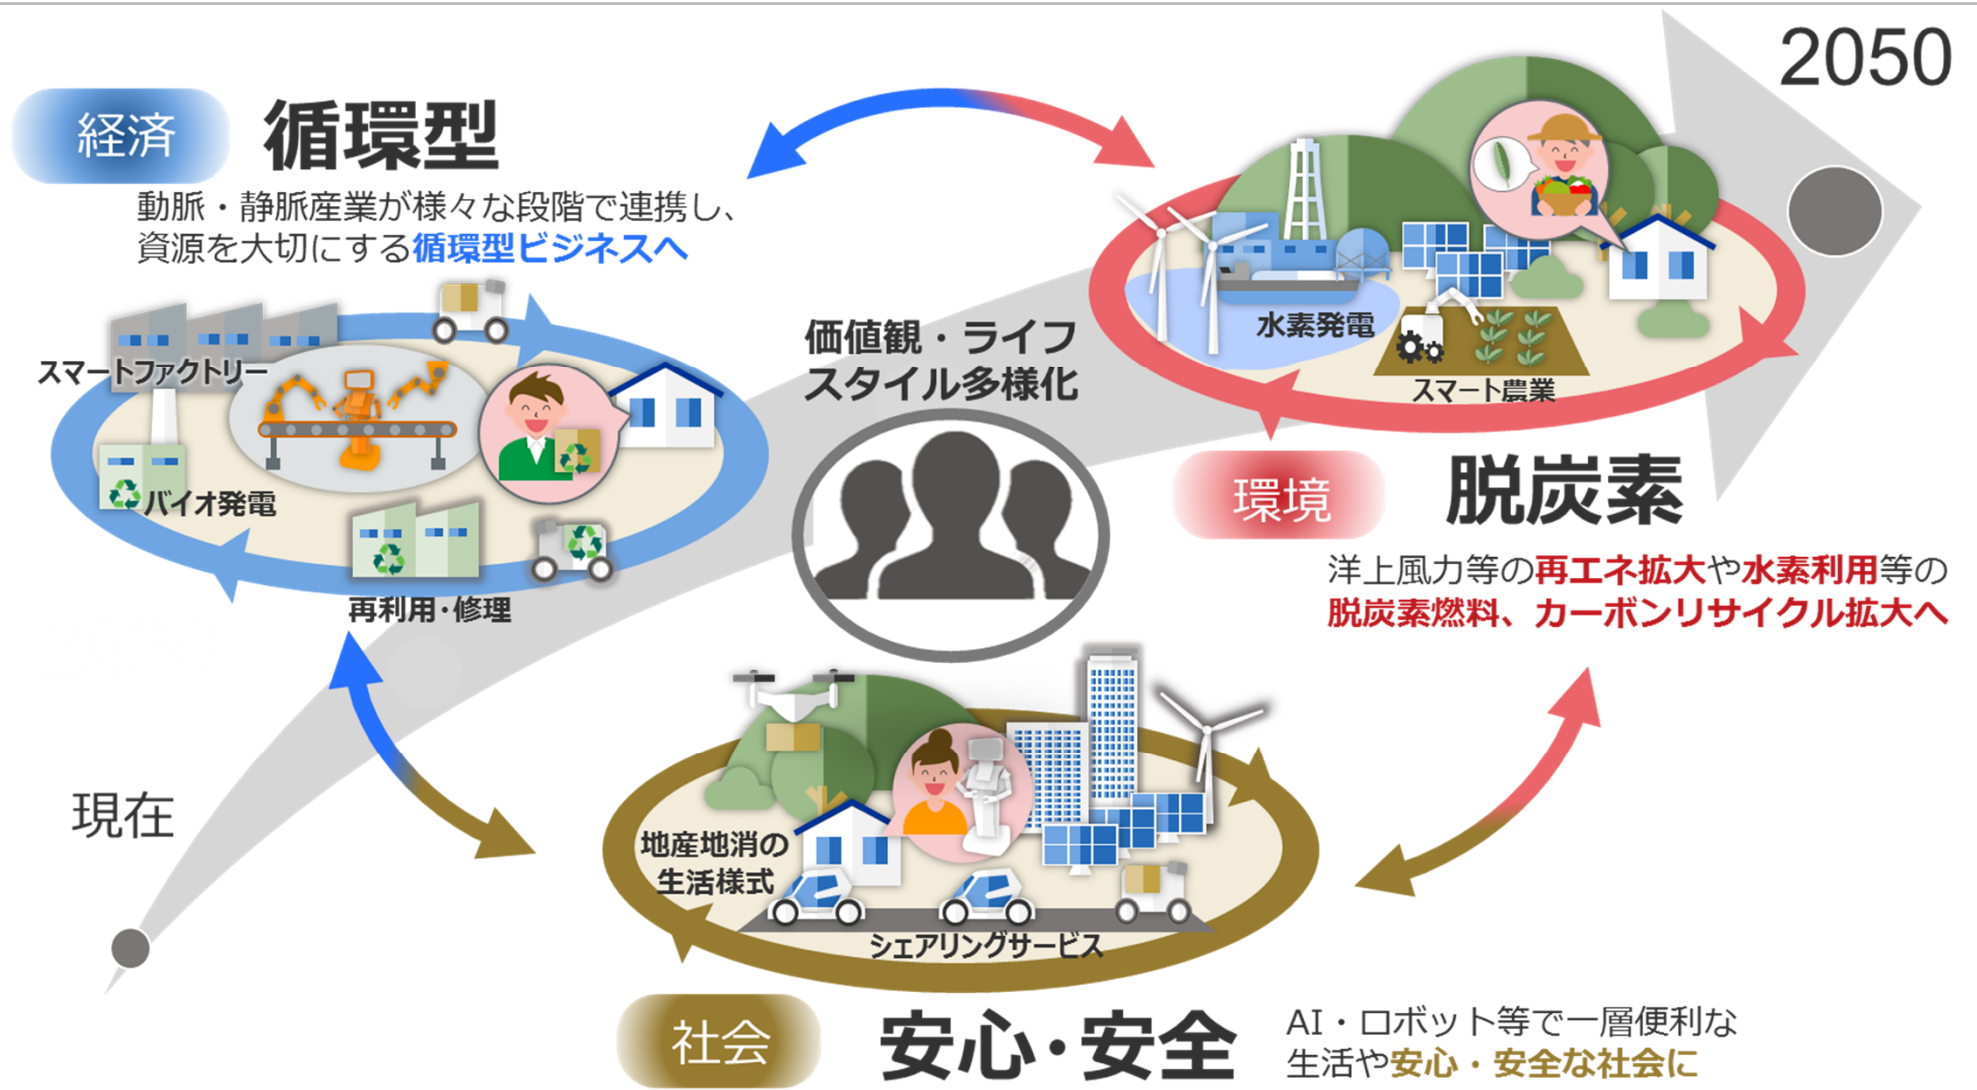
2050

経済 循環型

動脈・静脈産業が様々な段階で連携し、資源を大切にする循環型ビジネスへ

スマートファクトリー

バイオ発電

再利用・修理

価値観・ライフスタイル多様化

水素発電

スマート農業

環境 脱炭素

洋上風力等の再エネ拡大や水素利用等の脱炭素燃料、カーボンリサイクル拡大へ

現在

地産地消の生活様式

シェアリングサービス

社会 安心・安全

AI・ロボット等で一層便利な生活や安心・安全な社会に